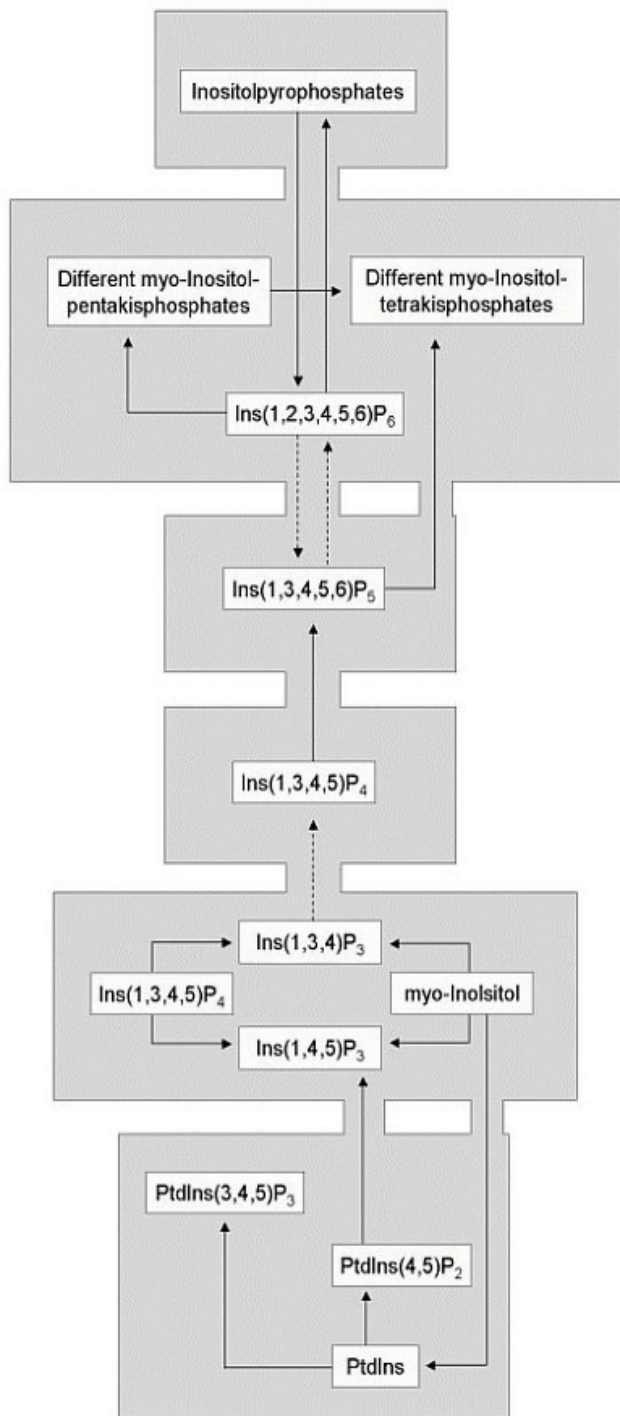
Inositolpyrophosphates

Different myo-Inositol-pentakisphosphates

Different myo-Inositol-tetrakisphosphates

Ins(1,2,3,4,5,6)$P_6$

Ins(1,3,4,5,6)$P_5$

Ins(1,3,4,5)$P_4$

Ins(1,3,4)$P_3$

Ins(1,3,4,5)$P_4$

myo-Inolsitol

Ins(1,4,5)$P_3$

PtdIns(3,4,5)$P_3$

PtdIns(4,5)$P_2$

PtdIns